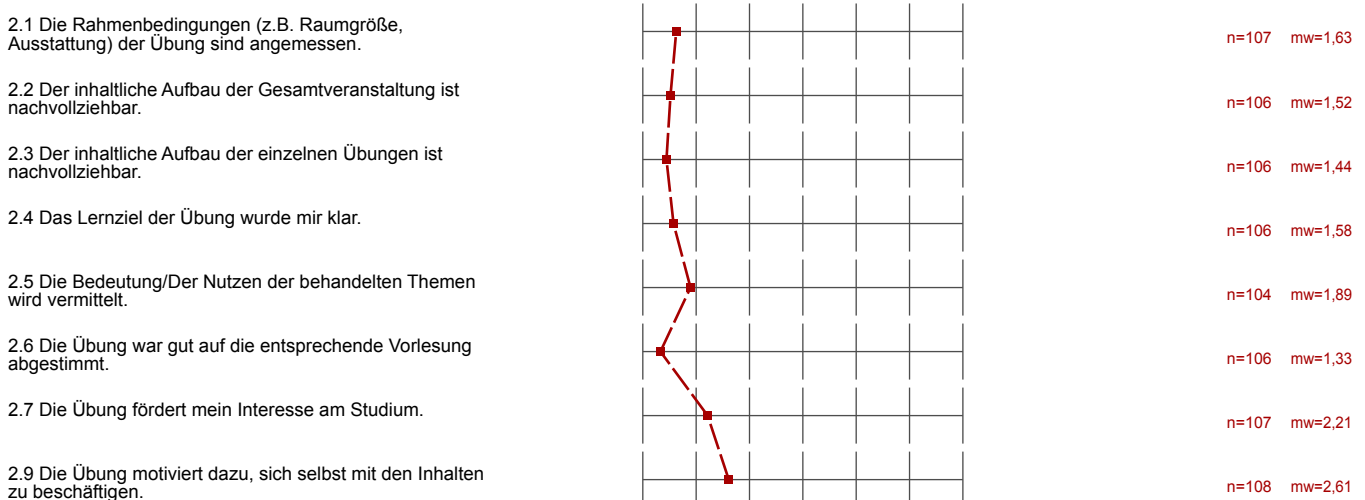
2.1 Die Rahmenbedingungen (z.B. Raumgröße, Ausstattung) der Übung sind angemessen.
n=107 mw=1,63

2.2 Der inhaltliche Aufbau der Gesamtveranstaltung ist nachvollziehbar.
n=106 mw=1,52

2.3 Der inhaltliche Aufbau der einzelnen Übungen ist nachvollziehbar.
n=106 mw=1,44

2.4 Das Lernziel der Übung wurde mir klar.
n=106 mw=1,58

2.5 Die Bedeutung/Der Nutzen der behandelten Themen wird vermittelt.
n=104 mw=1,89

2.6 Die Übung war gut auf die entsprechende Vorlesung abgestimmt.
n=106 mw=1,33

2.7 Die Übung fördert mein Interesse am Studium.
n=107 mw=2,21

2.9 Die Übung motiviert dazu, sich selbst mit den Inhalten zu beschäftigen.
n=108 mw=2,61